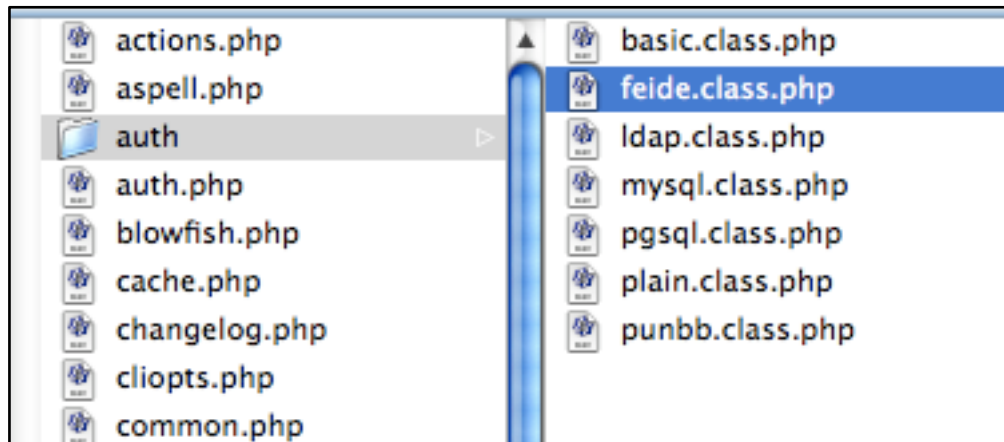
actions.php
aspell.php
auth
auth.php
blowfish.php
cache.php
changelog.php
cliopts.php
common.php

basic.class.php
feide.class.php
ldap.class.php
mysql.class.php
pgsql.class.php
plain.class.php
punbb.class.php